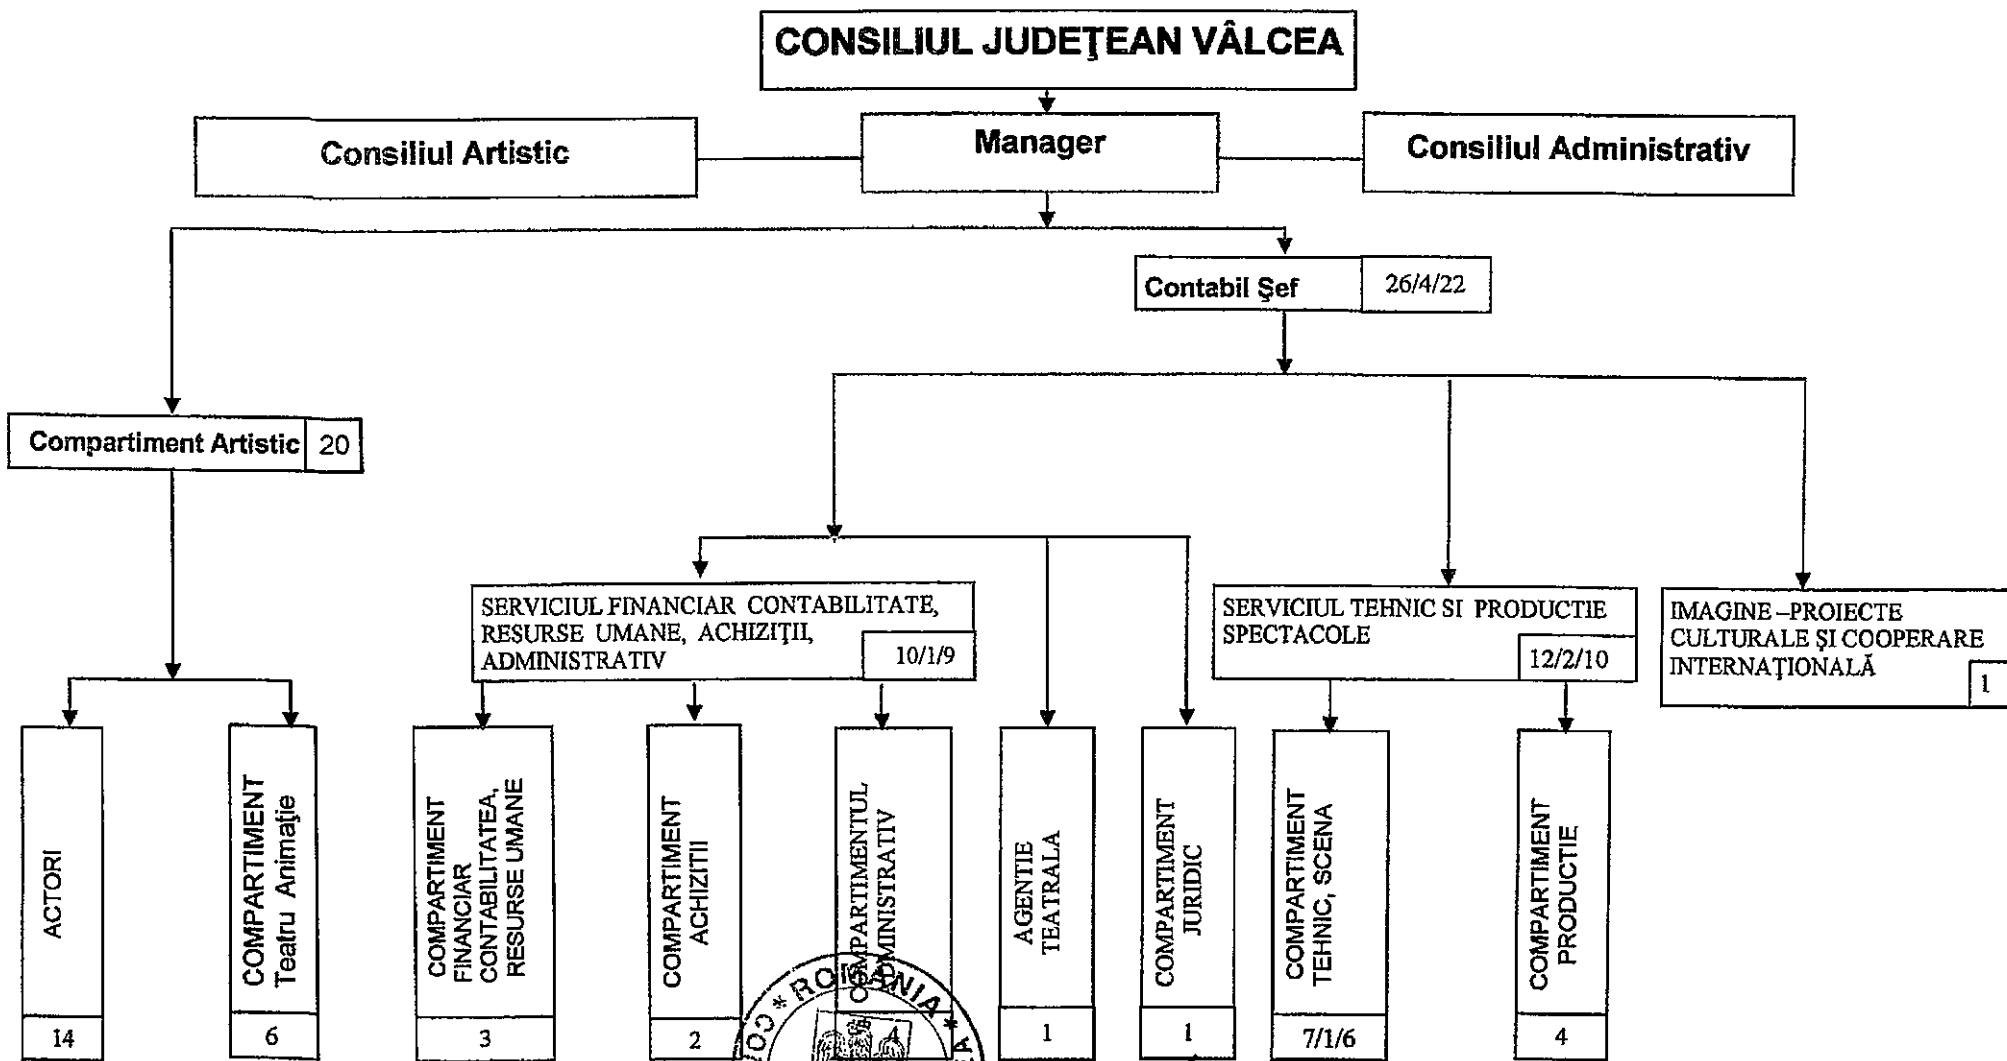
CONSILIUL JUDEŢEAN VÂLCEA

Consiliul Artistic

Manager

Consiliul Administrativ

Contabil Şef | 26/4/22

Compartiment Artistic | 20

SERVICIUL FINANCIAR CONTABILITATE, RESURSE UMANE, ACHIZIŢII, ADMINISTRATIV | 10/1/9

SERVICIUL TEHNIC SI PRODUCTIE SPECTACOLE | 12/2/10

IMAGINE –PROIECTE CULTURALE ŞI COOPERARE INTERNAŢIONALĂ | 1

ACTORI | 14

COMPARTIMENT Teatru Animaţie | 6

COMPARTIMENT FINANCIAR CONTABILITATEA, RESURSE UMANE | 3

COMPARTIMENT ACHIZITII | 2

COMPARTIMENTUL ADMINISTRATIV | 4

AGENTIE TEATRALA | 1

COMPARTIMENT JURIDIC | 1

COMPARTIMENT TEHNIC, SCENA | 7/1/6

COMPARTIMENT PRODUCTIE | 4

ROMANIA